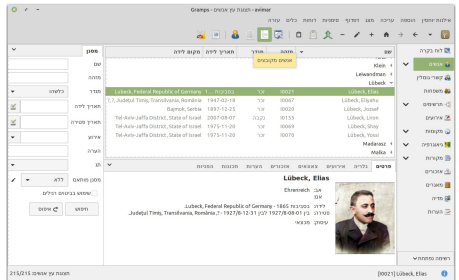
Gramps - תצוגת עץ אנשים - avimar

ארגז כלים  עזרה  חלונות  דוחות  ניווט  סימניות  עבור  תצוגה  עריכה  הוספה  ייבוא ייצוא  עץ משפחה

לוח בקרה
אנשים
קשרי גומלין
משפחות
תרשימים
אירועים
מקומות
מאגרים
מקורות
ציטוטים
מאגרים
מדיה
הערות

שם | מזהה | מגדר | תאריך לידה | מקום לידה
Klein
Lelewandman
Lübeck
Lübeck, Elias | I0021 | זכר | בסביבות 1... | Lübeck, Federal Republic of Germany
Lübeck, Eliyahu | I0029 | זכר | 1947-02-18 | 1.7, Judeţul Timiş, Transilvania, România
Lübeck, Josef | I0027 | זכר | 1897-12-23 | Bajmok, Serbia
Lübeck, Lion | I0155 | זכר | 2007-08-07 | Tel-Aviv-Jaffa District, State of Israel
Lübeck, Shay | I0043 | זכר | 1975-11-20 | Tel-Aviv-Jaffa District, State of Israel
Lübeck, Yosef | I0042 | זכר | 1975-11-20 | Tel-Aviv-Jaffa District, State of Israel
Madarasz
Malka

אנשים מקובצים

פרטים | גלריה | אירועים | צאצאים | אבות | הערות | תכונות | הפניות

Lübeck, Elias
אב: Ehrenreich
אם:
לידה: בסביבות 1865 ,Lübeck, Federal Republic of Germany
פטירה: בין 1927-06-09 ל־1927-08-12 ,Judeţul Timiş, Transilvania, România
קבורה:
עיסוק: מכונאי

מסנן
שם
מזהה
מגדר
תאריך לידה
תאריך פטירה
אירוע
הערה
תג
מסנן מותאם
ביטויים רגולריים
חיפוש
איפוס

ראשונה מתלמות
[I0021] Lübeck, Elias
תצוגת עץ אנשים 215/215